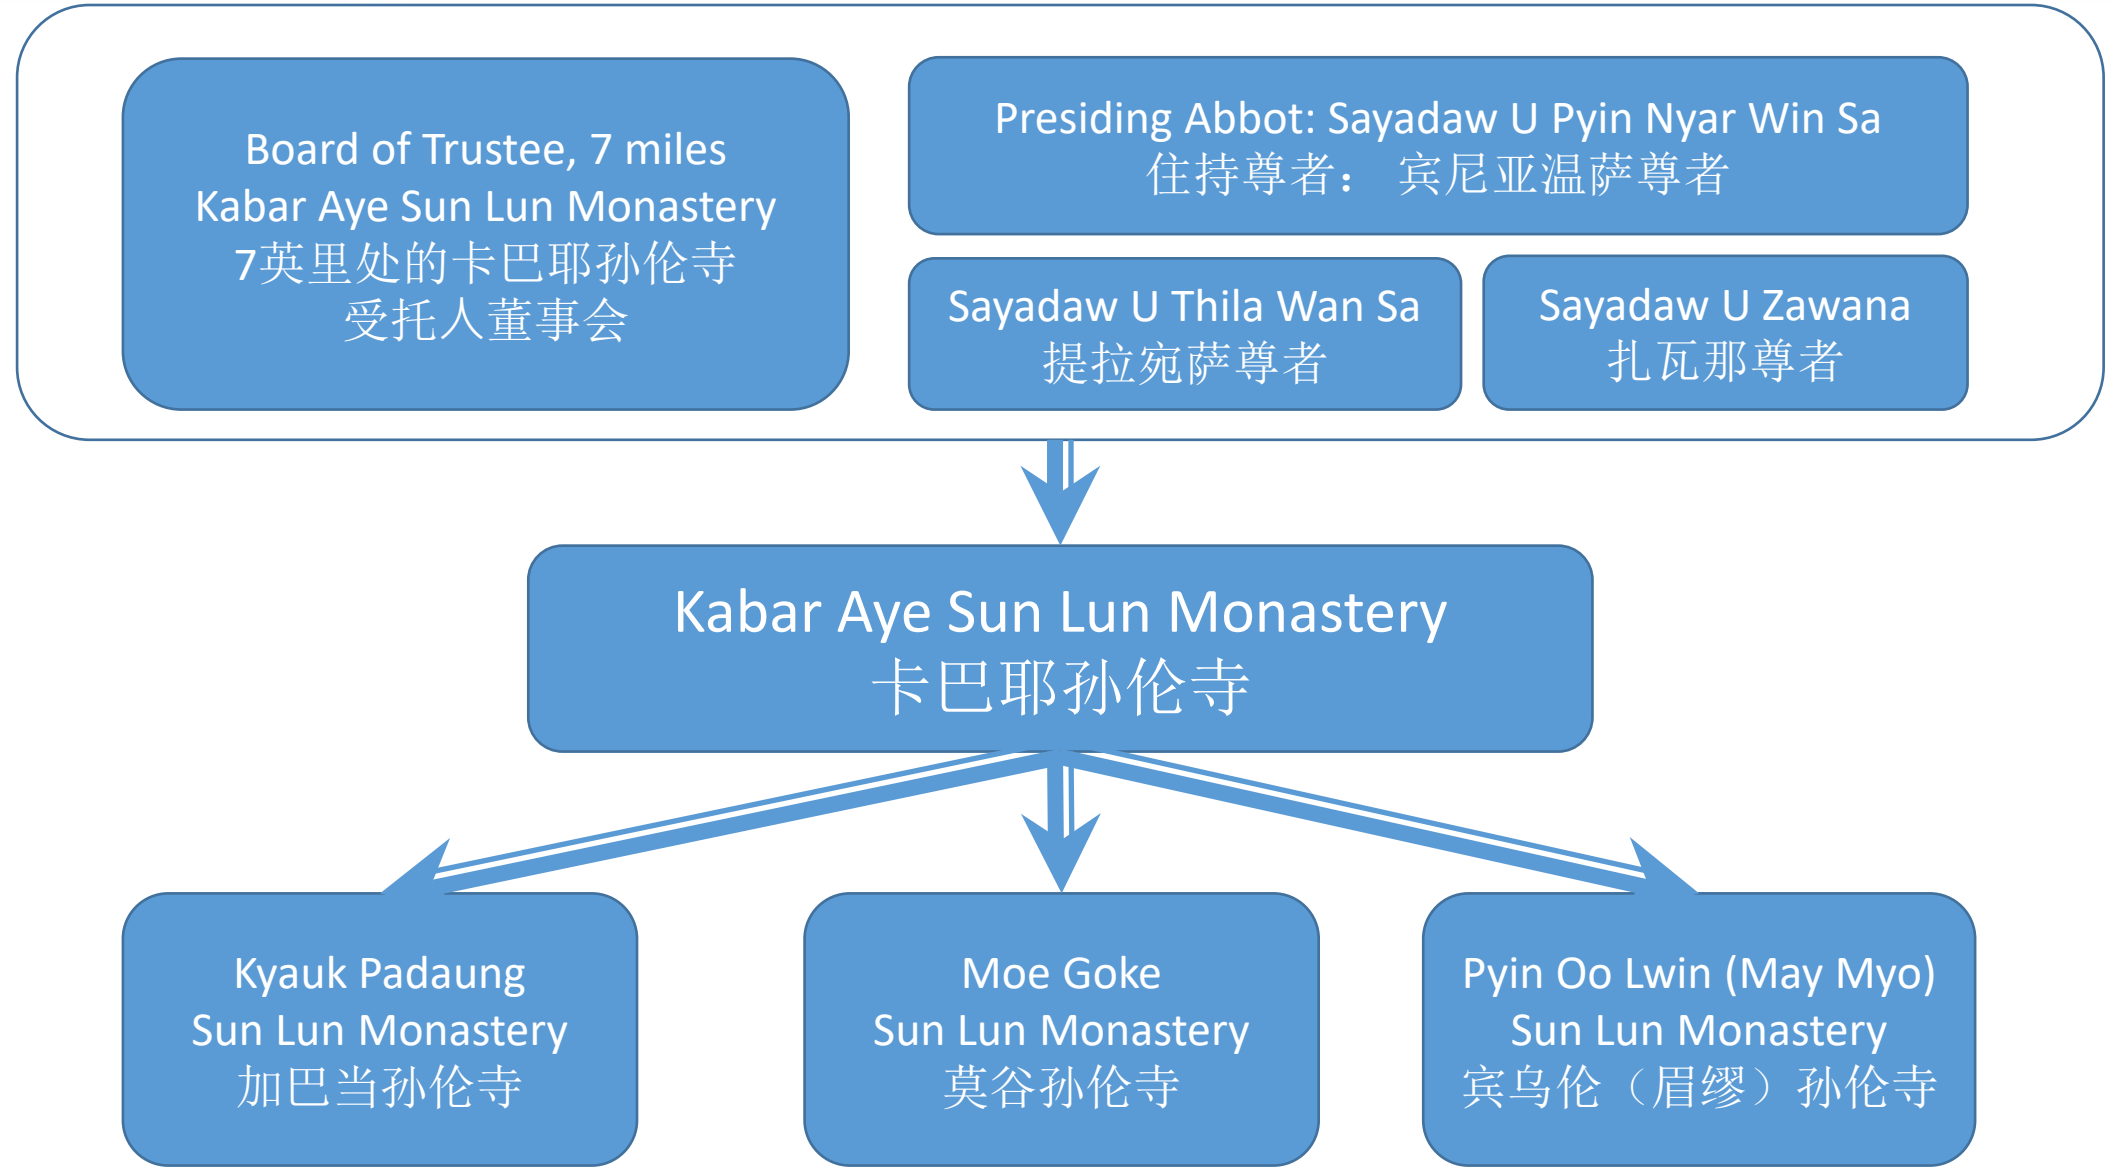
Board of Trustee, 7 miles
Kabar Aye Sun Lun Monastery
7英里处的卡巴耶孙伦寺
受托人董事会

Presiding Abbot: Sayadaw U Pyin Nyar Win Sa
住持尊者： 宾尼亚温萨尊者

Sayadaw U Thila Wan Sa
提拉宛萨尊者

Sayadaw U Zawana
扎瓦那尊者

Kabar Aye Sun Lun Monastery
卡巴耶孙伦寺

Kyauk Padaung
Sun Lun Monastery
加巴当孙伦寺

Moe Goke
Sun Lun Monastery
莫谷孙伦寺

Pyin Oo Lwin (May Myo)
Sun Lun Monastery
宾乌伦（眉缪）孙伦寺